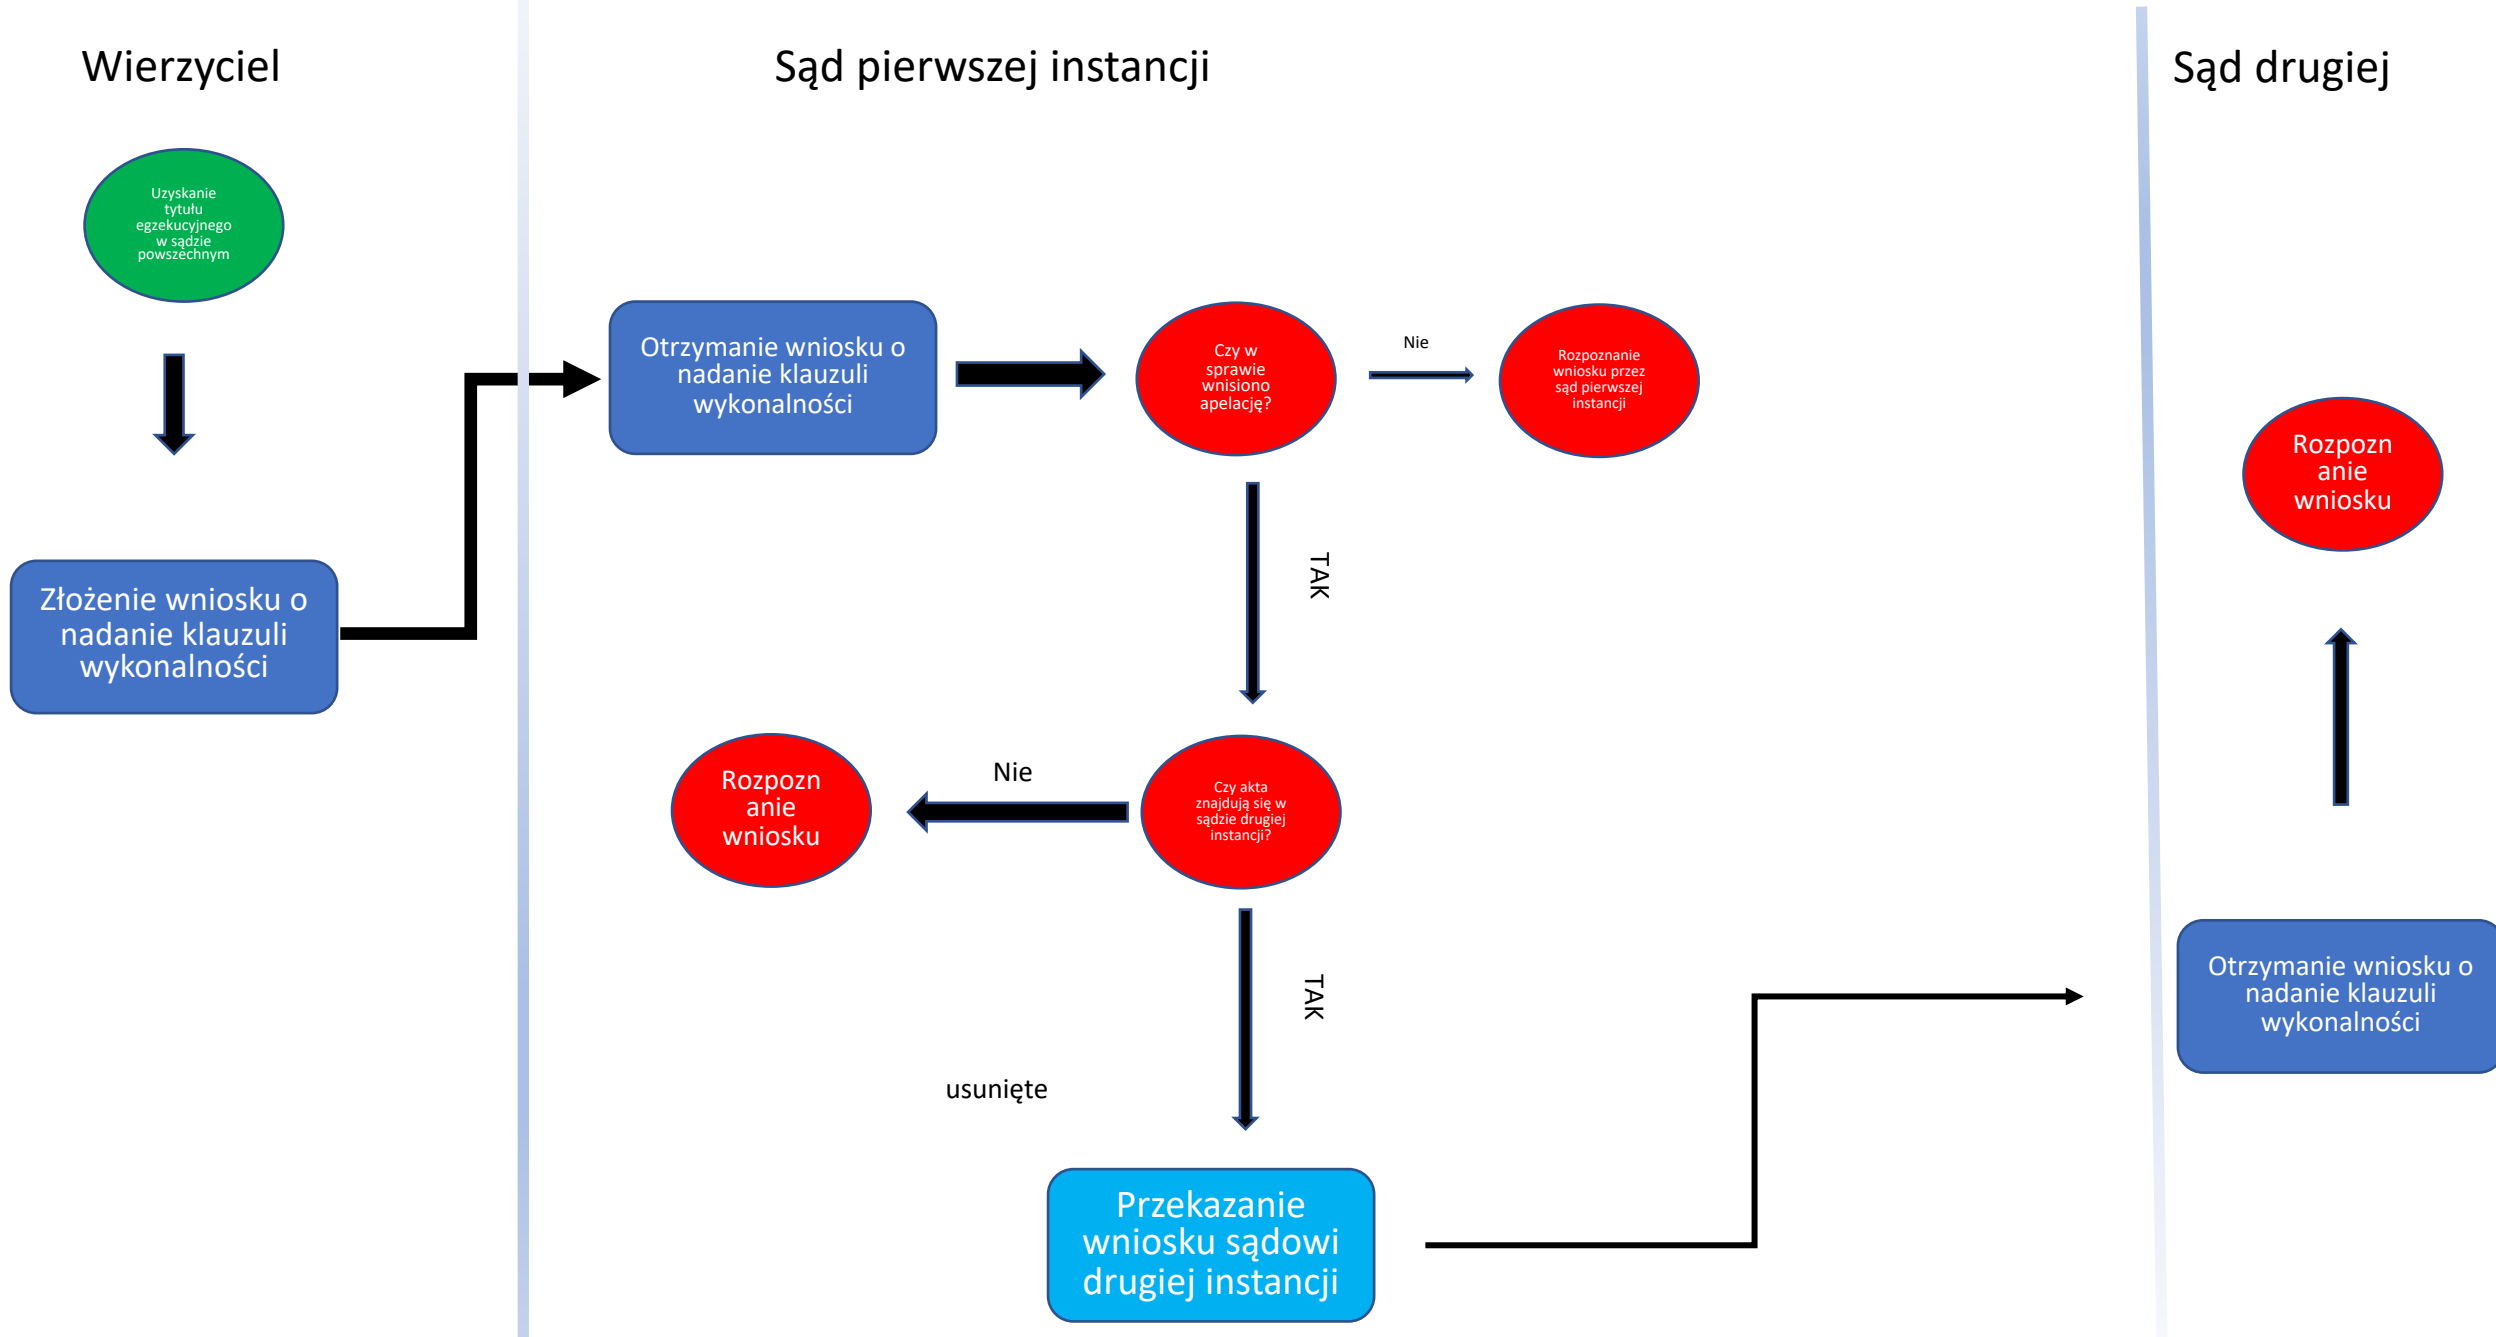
Wierzyciel

Sąd pierwszej instancji

Sąd drugiej

Uzyskanie tytułu egzekucyjnego w sądzie powszechnym

Złożenie wniosku o nadanie klauzuli wykonalności

Otrzymanie wniosku o nadanie klauzuli wykonalności

Czy w sprawie wnisiono apelację?

Nie

Rozpoznanie wniosku przez sąd pierwszej instancji

TAK

Rozpozn anie wniosku

Nie

Czy akta znajdują się w sądzie drugiej instancji?

Rozpozn anie wniosku

TAK

usunięte

Przekazanie wniosku sądowi drugiej instancji

Otrzymanie wniosku o nadanie klauzuli wykonalności